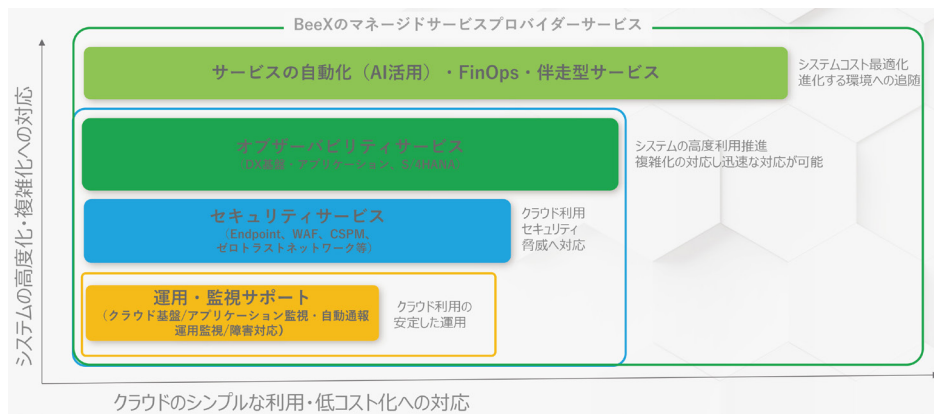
BeeXのマネージドサービスプロバイダーサービス

サービスの自動化（AI活用）・FinOps・伴走型サービス

システムコスト最適化
進化する環境への追随

オブザーバビリティサービス
（DX基盤・アプリケーション、S/4HANA）

システムの高度利用推進
複雑化の対応し迅速な対応が可能

セキュリティサービス
（Endpoint、WAF、CSPM、ゼロトラストネットワーク等）

クラウド利用
セキュリティ
脅威へ対応

運用・監視サポート
（クラウド基盤/アプリケーション監視・自動通報
運用監視/障害対応）

クラウド利用の
安定した運用

システムの高度化・複雑化への対応

クラウドのシンプルな利用・低コスト化への対応